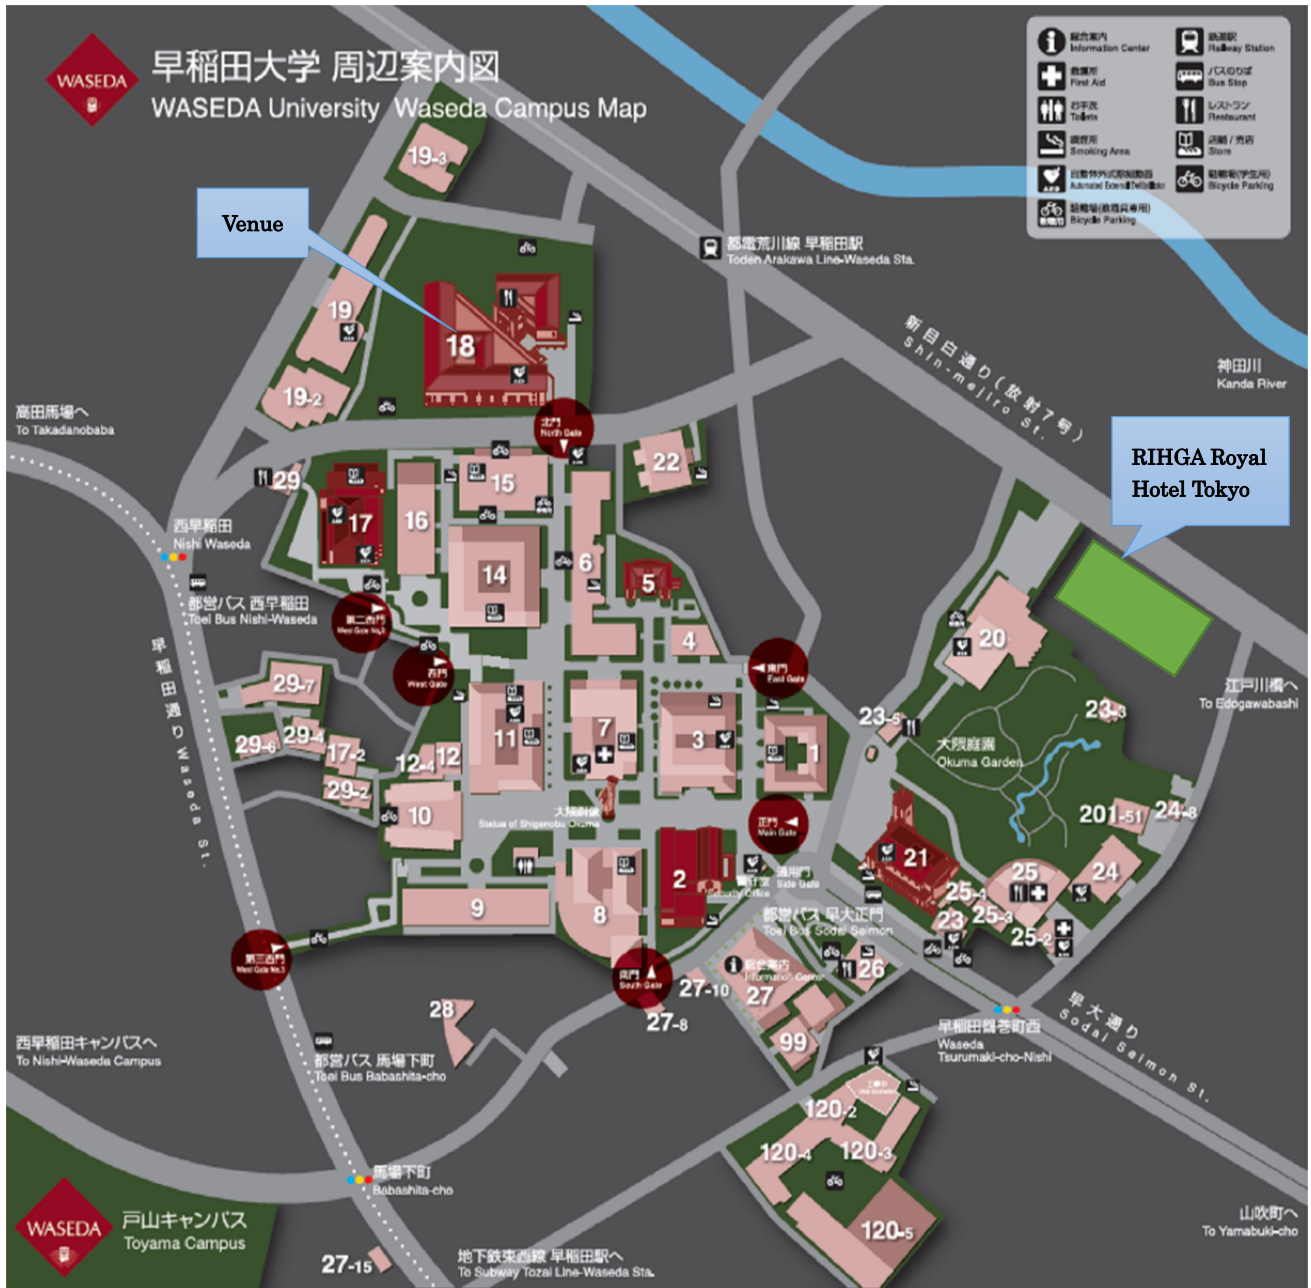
WASEDA
早稲田大学 周辺案内図
WASEDA University Waseda Campus Map

総合案内 Information Center
鉄道駅 Railway Station
救護所 First Aid
バスのりば Bus Stop
お手洗 Toilets
レストラン Restaurant
喫煙所 Smoking Area
売店 / 売店 Store
自動体外式除細動器 Automated External Defibrillator
駐輪場(学生用) Bicycle Parking
駐輪場(教職員専用) Bicycle Parking

Venue

19-3
19
18
19-2
都電荒川線 早稲田駅
Toden Arakawa Line-Waseda Sta.
新目白通り(放射7号)
Shin-mejiro St.
神田川
Kanda River
RIHGA Royal Hotel Tokyo
高田馬場へ
To Takadanobaba
北門 North Gate
22
29
17
16
15
14
6
5
西早稲田
Nishi Waseda
都営バス 西早稲田
Toei Bus Nishi-Waseda
第二西門 West Gate No.2
西門 West Gate
4
東門 East Gate
20
江戸川橋へ
To Edogawabashi
29-7
早稲田通り Waseda St.
29-6
29-4
17-2
12-4
12
11
7
3
1
23-5
23-3
大隈庭園
Okuma Garden
29-2
10
大隈重信像
Statue of Shigenobu Okuma
正門 Main Gate
201
51
24-8
21
2
通用門 Side Gate
25
24
9
8
25-4
23
25-3
25-2
都営バス 早大正門
Toei Bus Sodai Seimon
第三西門 West Gate No.3
総合案内 Information Center
南門 South Gate
27-10
27
26
28
27-8
早大通り
Sodai Seimon St.
西早稲田キャンパスへ
To Nishi-Waseda Campus
都営バス 馬場下町
Toei Bus Babashita-cho
99
早稲田鶴巻町西
Waseda Tsurumaki-cho-Nishi
120-2
120-4
120-3
馬場下町
Babashita-cho
WASEDA
戸山キャンパス
Toyama Campus
120-5
山吹町へ
To Yamabuki-cho
27-15
地下鉄東西線 早稲田駅へ
To Subway Tozai Line-Waseda Sta.